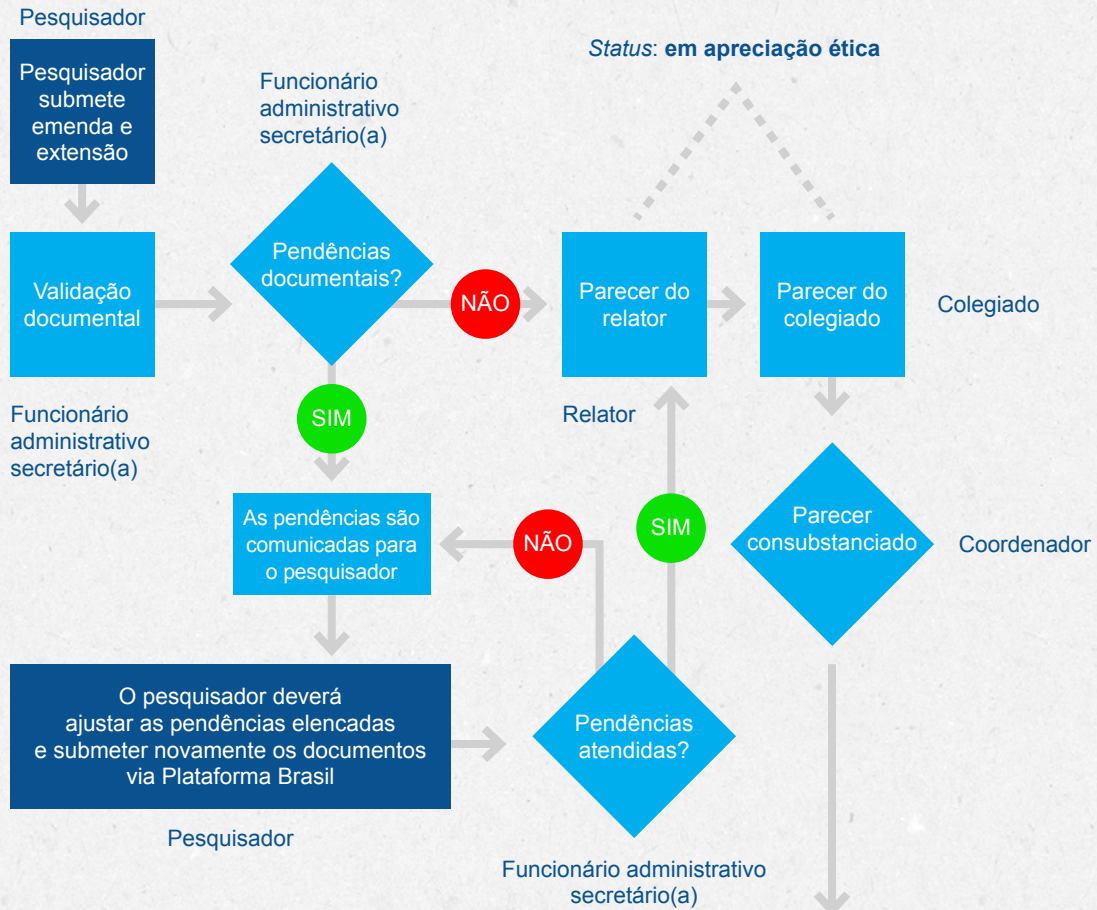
Pesquisador

Pesquisador submete emenda e extensão

Funcionário administrativo secretário(a)

*Status*: **em apreciação ética**

Validação documental

Pendências documentais?

NÃO

Parecer do relator

Parecer do colegiado

Colegiado

Funcionário administrativo secretário(a)

SIM

Relator

As pendências são comunicadas para o pesquisador

NÃO

SIM

Parecer consubstanciado

Coordenador

O pesquisador deverá ajustar as pendências elencadas e submeter novamente os documentos via Plataforma Brasil

Pendências atendidas?

Pesquisador

Funcionário administrativo secretário(a)